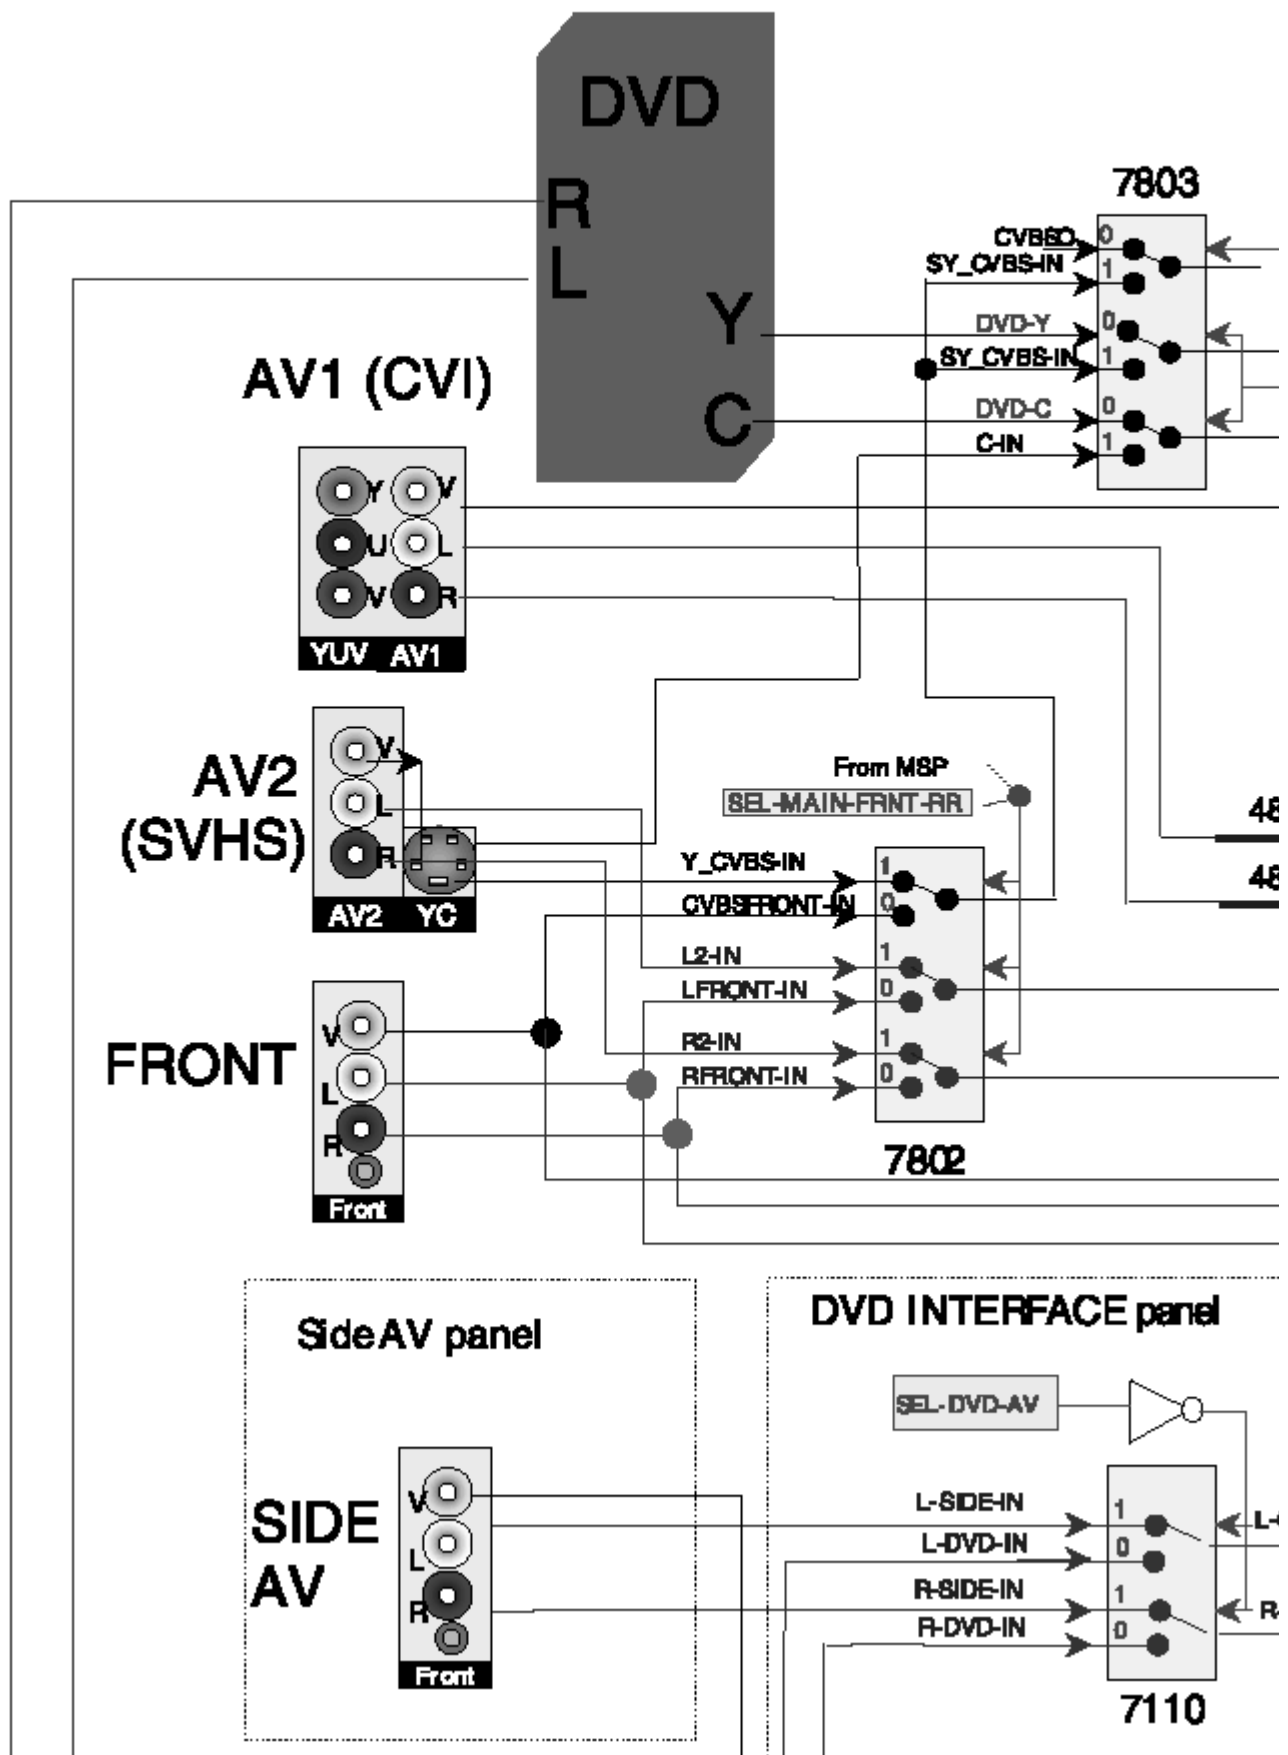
DVD
R
L
Y
C

7803
CVBSO
SY_CVBS-IN
DVD-Y
SY_CVBS-IN
DVD-C
C-IN
0
1
0
1
0
1

AV1 (CVI)
Y
V
U
L
V
R
YUV AV1

AV2 (SVHS)
V
L
R
AV2 YC

From MSP
SEL-MAIN-FRNT-RR
Y_CVBS-IN
CVBSFRONT-IN
L2-IN
LFRONT-IN
R2-IN
RFRONT-IN
1
0
1
0
1
0
7802

48
48

FRONT
V
L
R
Front

Side AV panel
SIDE AV
V
L
R
Front

DVD INTERFACE panel
SEL-DVD-AV
L-SIDE-IN
L-DVD-IN
R-SIDE-IN
R-DVD-IN
1
0
1
0
7110
L-
R